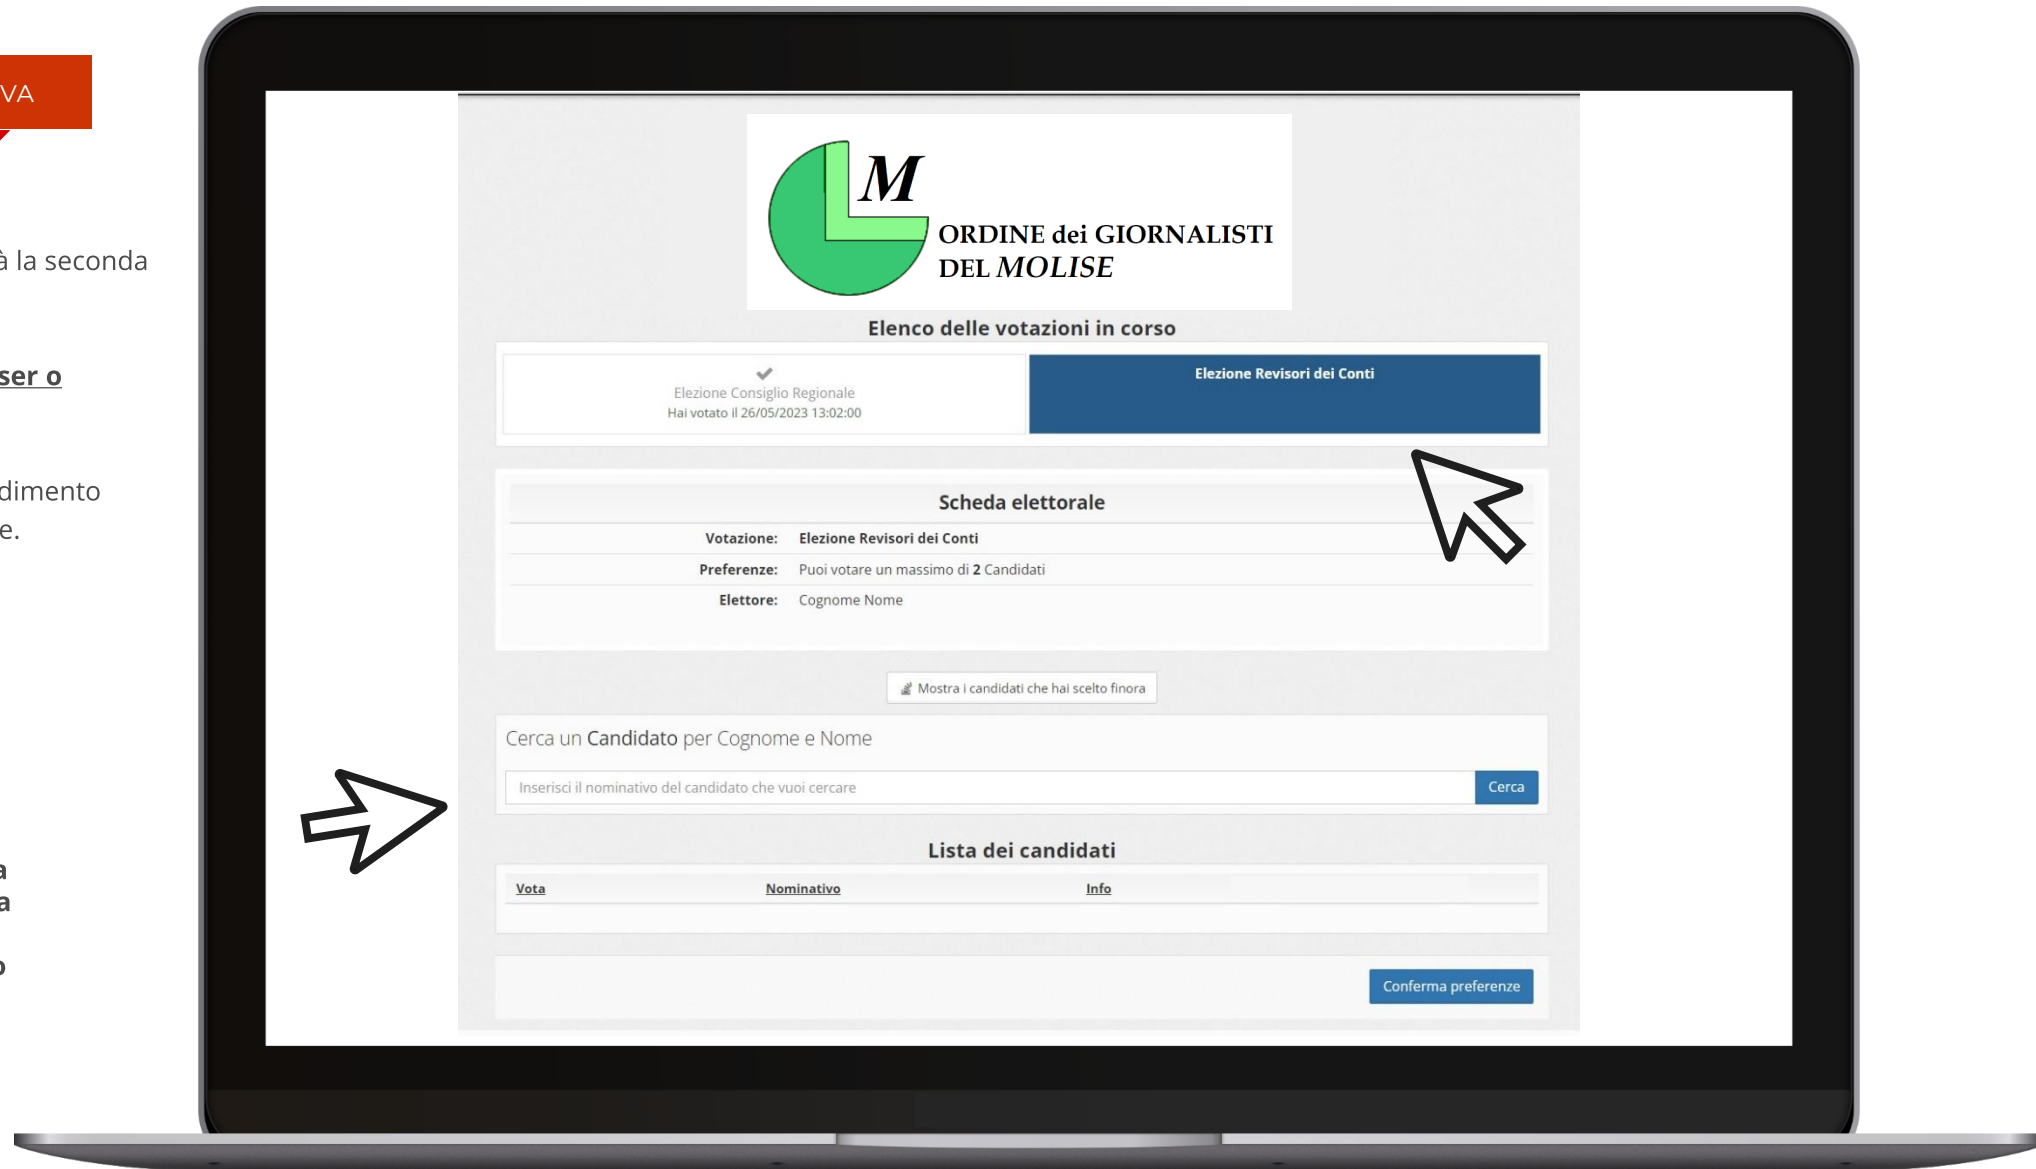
VA

à la seconda

ser o

dimento
e.

a
a

o

M
ORDINE dei GIORNALISTI DEL MOLISE

Elenco delle votazioni in corso

Elezione Consiglio Regionale
Hai votato il 26/05/2023 13:02:00

Elezione Revisori dei Conti

Scheda elettorale

| | |
|---|---|
| Votazione: | Elezione Revisori dei Conti |
| Preferenze: | Puoi votare un massimo di 2 Candidati |
| Elettore: | Cognome Nome |

Mostra i candidati che hai scelto finora

Cerca un Candidato per Cognome e Nome

Inserisci il nominativo del candidato che vuoi cercare

Cerca

Lista dei candidati

| Vota | Nominativo | Info |
|---|---|---|

Conferma preferenze